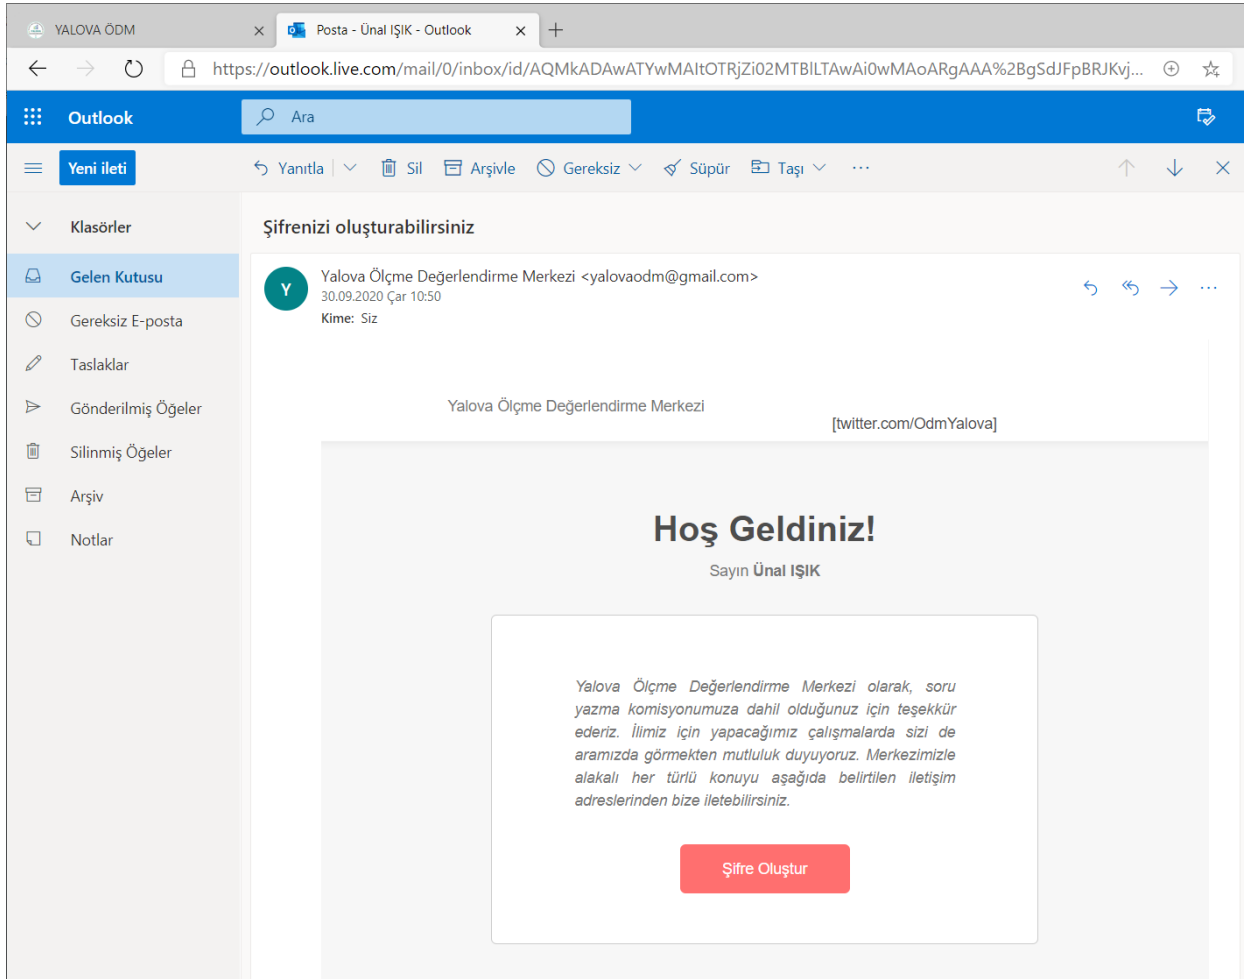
YALOVA ÖDM
Posta - Ünal IŞIK - Outlook
https://outlook.live.com/mail/0/inbox/id/AQMkADAwATYwMAItOTRjZi02MTBlLTAwAi0wMAoARgAAA%2BgSdJFpBRJKvj...

Outlook
Ara

Yeni ileti
Yanıtla
Sil
Arşivle
Gereksiz
Süpür
Taşı
...

Klasörler
Gelen Kutusu
Gereksiz E-posta
Taslaklar
Gönderilmiş Öğeler
Silinmiş Öğeler
Arşiv
Notlar

Şifrenizi oluşturabilirsiniz

Y
Yalova Ölçme Değerlendirme Merkezi <yalovaodm@gmail.com>
30.09.2020 Çar 10:50
Kime: Siz

Yalova Ölçme Değerlendirme Merkezi
[twitter.com/OdmYalova]

Hoş Geldiniz!
Sayın Ünal IŞIK

Yalova Ölçme Değerlendirme Merkezi olarak, soru yazma komisyonumuza dahil olduğunuz için teşekkür ederiz. İlimiz için yapacağımız çalışmalarda sizi de aramızda görmekten mutluluk duyuyoruz. Merkezimizle alakalı her türlü konuyu aşağıda belirtilen iletişim adreslerinden bize iletebilirsiniz.

Şifre Oluştur